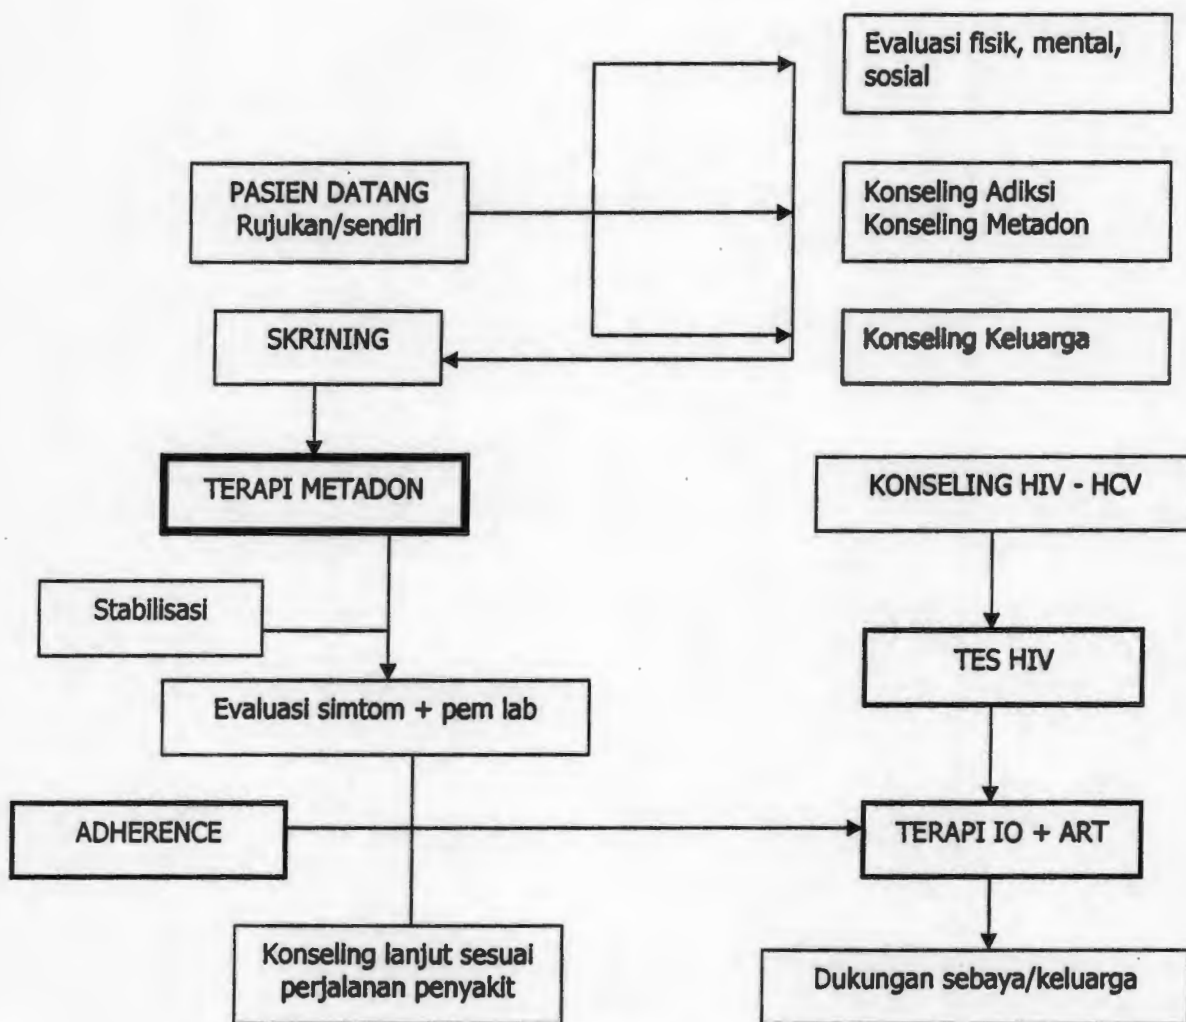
Evaluasi fisik, mental, sosial

PASIEN DATANG
Rujukan/sendiri

Konseling Adiksi
Konseling Metadon

SKRINING

Konseling Keluarga

TERAPI METADON

KONSELING HIV - HCV

Stabilisasi

TES HIV

Evaluasi simtom + pem lab

ADHERENCE

TERAPI IO + ART

Konseling lanjut sesuai perjalanan penyakit

Dukungan sebaya/keluarga